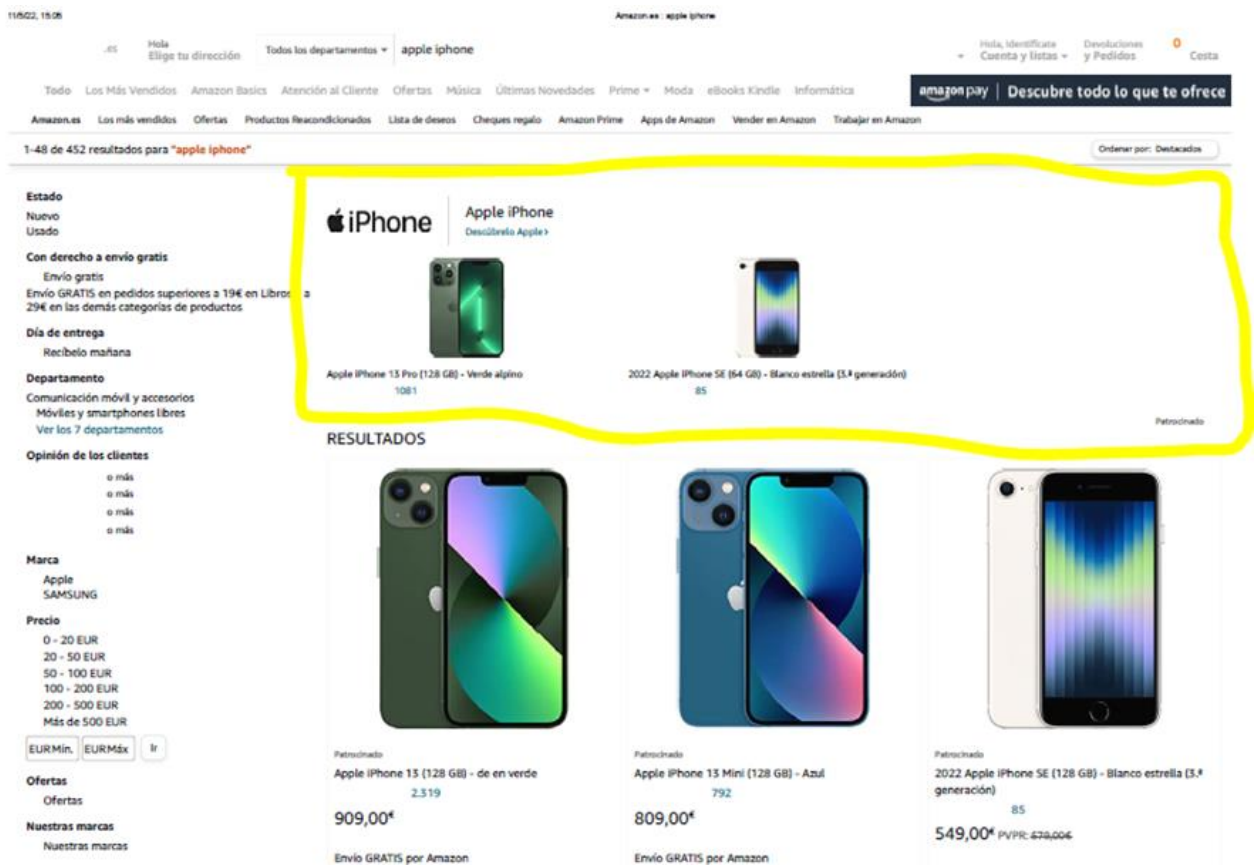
11/5/22, 15:06

Amazon.es : apple iphone

.es Hola Elige tu dirección Todos los departamentos apple iphone

Hola, Identifícate Cuenta y listas Devoluciones y Pedidos 0 Cesta

Todo Los Más Vendidos Amazon Basics Atención al Cliente Ofertas Música Últimas Novedades Prime Moda eBooks Kindle Informática

amazon pay | Descubre todo lo que te ofrece

Amazon.es Los más vendidos Ofertas Productos Reacondicionados Lista de deseos Cheques regalo Amazon Prime Apps de Amazon Vender en Amazon Trabajar en Amazon

1-48 de 452 resultados para "apple iphone"

Ordenar por: Destacados

Estado
Nuevo
Usado

Con derecho a envío gratis
Envío gratis
Envío GRATIS en pedidos superiores a 19€ en Libros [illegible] a 29€ en las demás categorías de productos

Día de entrega
Recíbelo mañana

Departamento
Comunicación móvil y accesorios
Móviles y smartphones libres
Ver los 7 departamentos

Opinión de los clientes
o más
o más
o más
o más

Marca
Apple
SAMSUNG

Precio
0 - 20 EUR
20 - 50 EUR
50 - 100 EUR
100 - 200 EUR
200 - 500 EUR
Más de 500 EUR
EUR Mín. EUR Máx Ir

Ofertas
Ofertas

Nuestras marcas
Nuestras marcas

iPhone

Apple iPhone
Descúbrelo Apple ›

Apple iPhone 13 Pro (128 GB) - Verde alpino
1081

2022 Apple iPhone SE (64 GB) - Blanco estrella (3.ª generación)
85

Patrocinado

RESULTADOS

Patrocinado
Apple iPhone 13 (128 GB) - de en verde
2.319
909,00€
Envío GRATIS por Amazon

Patrocinado
Apple iPhone 13 Mini (128 GB) - Azul
792
809,00€
Envío GRATIS por Amazon

Patrocinado
2022 Apple iPhone SE (128 GB) - Blanco estrella (3.ª generación)
85
549,00€ PVPR: 579,00€